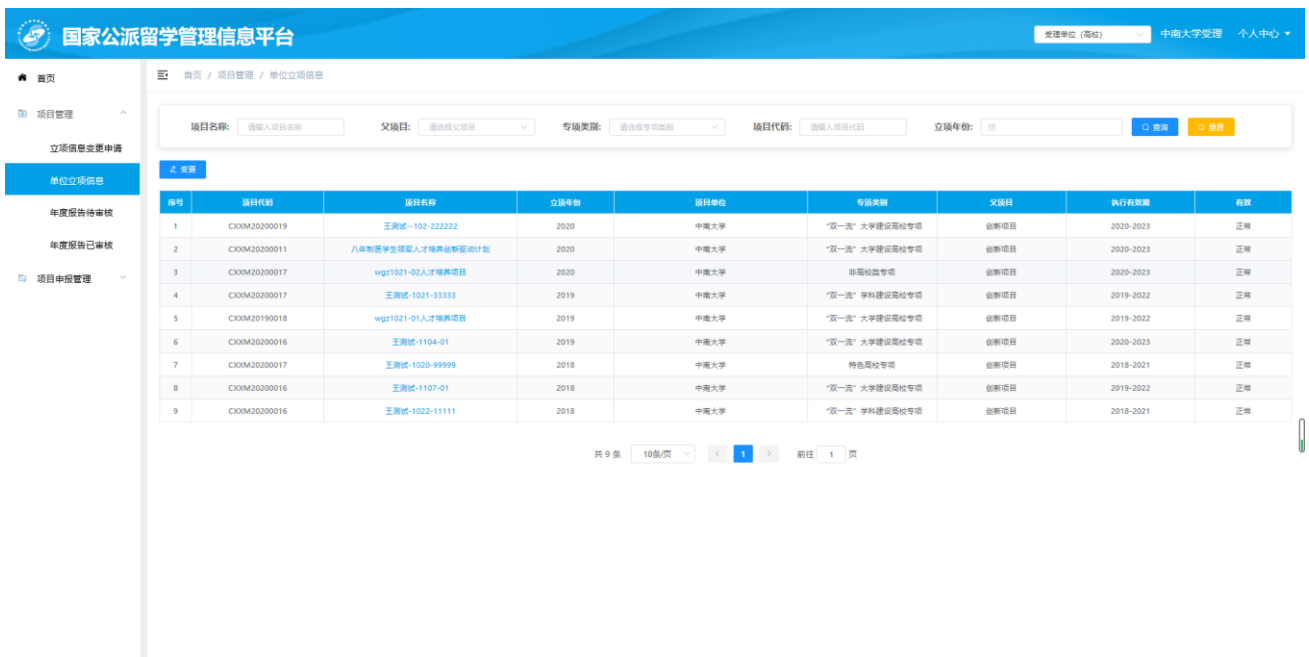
国家公派留学管理信息平台

受理单位（高校） 中南大学受理 个人中心

首页
项目管理
立项信息变更申请
单位立项信息
年度报告待审核
年度报告已审核
项目申报管理

首页 / 项目管理 / 单位立项信息

项目名称: 请输入项目名称 父项目: 请选择父项目 专项类别: 请选择专项类别 项目代码: 请输入项目代码 立项年份: 年 查询 重置

变更

| 序号 | 项目代码 | 项目名称 | 立项年份 | 项目单位 | 专项类别 | 父项目 | 执行有效期 | 有效 |
|---|---|---|---|---|---|---|---|---|
| 1 | CXXM20200019 | 王测试--102-222222 | 2020 | 中南大学 | "双一流" 大学建设高校专项 | 创新项目 | 2020-2023 | 正常 |
| 2 | CXXM20200011 | 八年制医学生德智人才培养创新驱动计划 | 2020 | 中南大学 | "双一流" 大学建设高校专项 | 创新项目 | 2020-2023 | 正常 |
| 3 | CXXM20200017 | wgz1021-02人才培养项目 | 2020 | 中南大学 | 非高校类专项 | 创新项目 | 2020-2023 | 正常 |
| 4 | CXXM20200017 | 王测试-1021-33333 | 2019 | 中南大学 | "双一流" 学科建设高校专项 | 创新项目 | 2019-2022 | 正常 |
| 5 | CXXM20190018 | wgz1021-01人才培养项目 | 2019 | 中南大学 | "双一流" 大学建设高校专项 | 创新项目 | 2019-2022 | 正常 |
| 6 | CXXM20200016 | 王测试-1104-01 | 2019 | 中南大学 | "双一流" 大学建设高校专项 | 创新项目 | 2020-2023 | 正常 |
| 7 | CXXM20200017 | 王测试-1020-99999 | 2018 | 中南大学 | 特色高校专项 | 创新项目 | 2018-2021 | 正常 |
| 8 | CXXM20200016 | 王测试-1107-01 | 2018 | 中南大学 | "双一流" 大学建设高校专项 | 创新项目 | 2019-2022 | 正常 |
| 9 | CXXM20200016 | 王测试-1022-11111 | 2018 | 中南大学 | "双一流" 学科建设高校专项 | 创新项目 | 2018-2021 | 正常 |

共 9 条 10条/页 < 1 > 前往 1 页